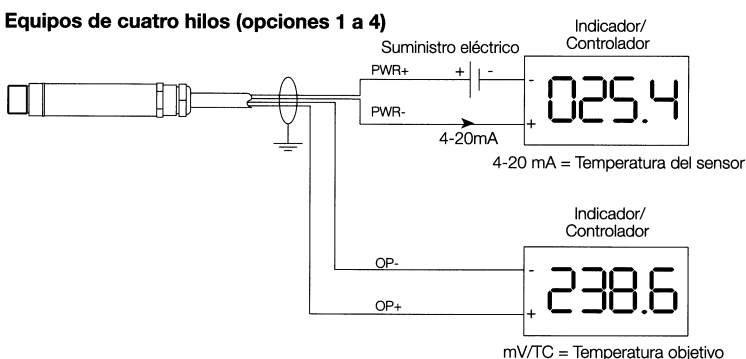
Equipos de cuatro hilos (opciones 1 a 4)

Suministro eléctrico

Indicador/
Controlador

PWR+
+
-
-
025.4
PWR-
+
4-20mA

4-20 mA = Temperatura del sensor

Indicador/
Controlador

OP-
-
238.6
OP+
+

mV/TC = Temperatura objetivo